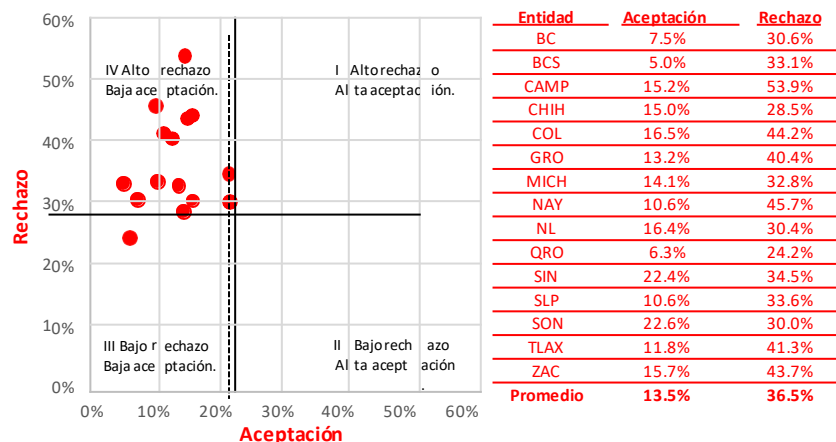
60%
50%
40%
30%
20%
10%
0%
Rechazo

IV Alto rechazo
Baja aceptación.

I Alto rechazo
Alta aceptación.

III Bajo rechazo
Baja aceptación.

II Bajo rechazo
Alta aceptación

0% 10% 20% 30% 40% 50% 60%
Aceptación

| Entidad | Aceptación | Rechazo |
|---|---|---|
| BC | 7.5% | 30.6% |
| BCS | 5.0% | 33.1% |
| CAMP | 15.2% | 53.9% |
| CHIH | 15.0% | 28.5% |
| COL | 16.5% | 44.2% |
| GRO | 13.2% | 40.4% |
| MICH | 14.1% | 32.8% |
| NAY | 10.6% | 45.7% |
| NL | 16.4% | 30.4% |
| QRO | 6.3% | 24.2% |
| SIN | 22.4% | 34.5% |
| SLP | 10.6% | 33.6% |
| SON | 22.6% | 30.0% |
| TLAX | 11.8% | 41.3% |
| ZAC | 15.7% | 43.7% |
| Promedio | 13.5% | 36.5% |